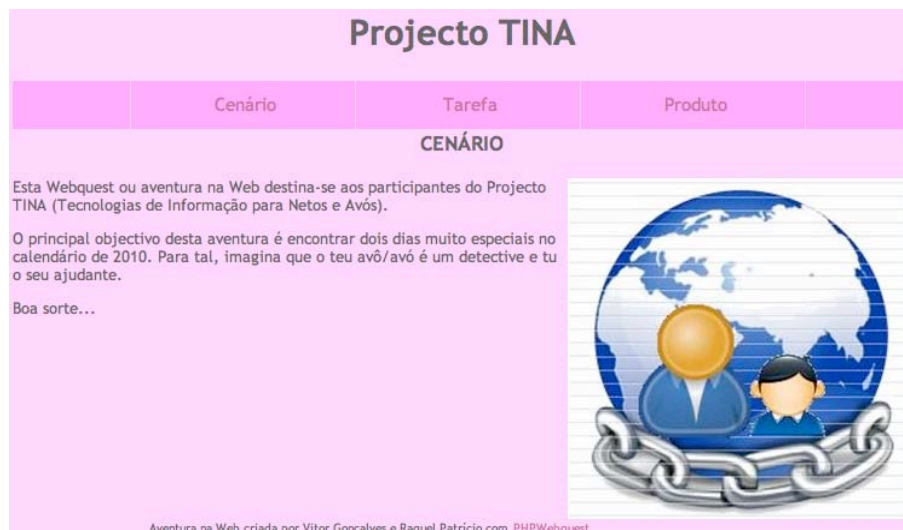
Projecto TINA

Cenário | Tarefa | Produto

CENÁRIO

Esta Webquest ou aventura na Web destina-se aos participantes do Projecto TINA (Tecnologias de Informação para Netos e Avós).

O principal objectivo desta aventura é encontrar dois dias muito especiais no calendário de 2010. Para tal, imagina que o teu avô/avó é um detective e tu o seu ajudante.

Boa sorte...

Aventura na Web criada por Vitor Gonçalves e Raquel Patrício com PHPWebquest